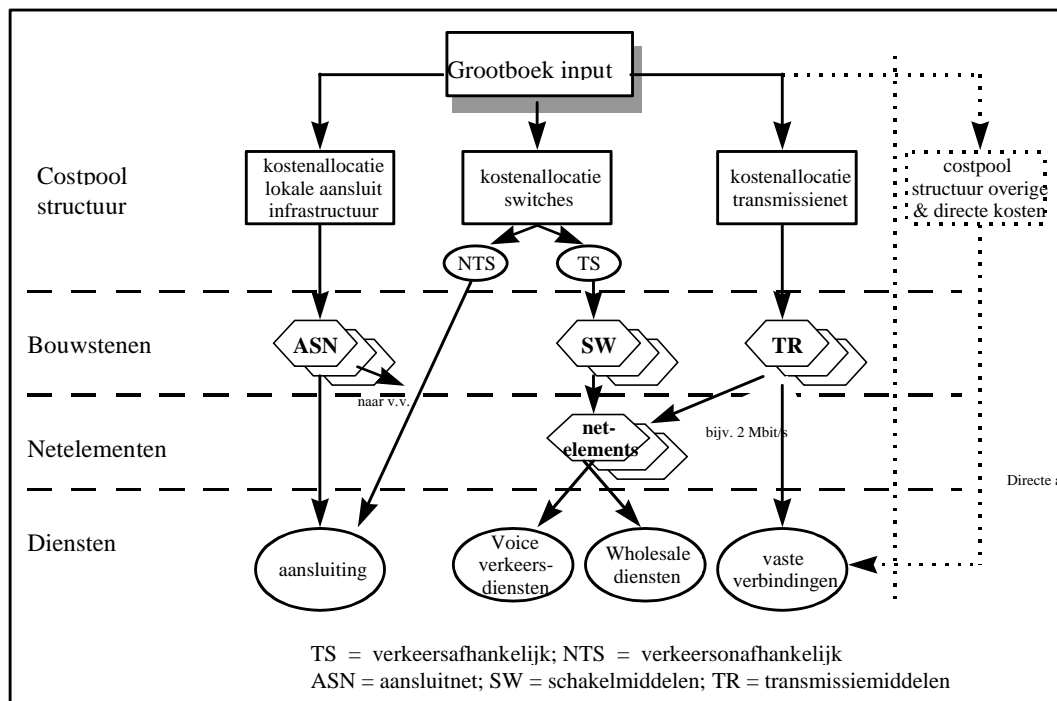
Grootboek input

Costpool structuur

kostenallocatie lokale aansluit infrastructuur

kostenallocatie switches

kostenallocatie transmissienet

costpool structuur overige & directe kosten

NTS

TS

Bouwstenen

ASN

SW

TR

naar v.v.

Netelementen

net-elements

bijv. 2 Mbit/s

Directe a

Diensten

aansluiting

Voice verkeers-diensten

Wholesale diensten

vaste verbindingen

TS = verkeersafhankelijk; NTS = verkeersonafhankelijk
ASN = aansluitnet; SW = schakelmiddelen; TR = transmissiemiddelen